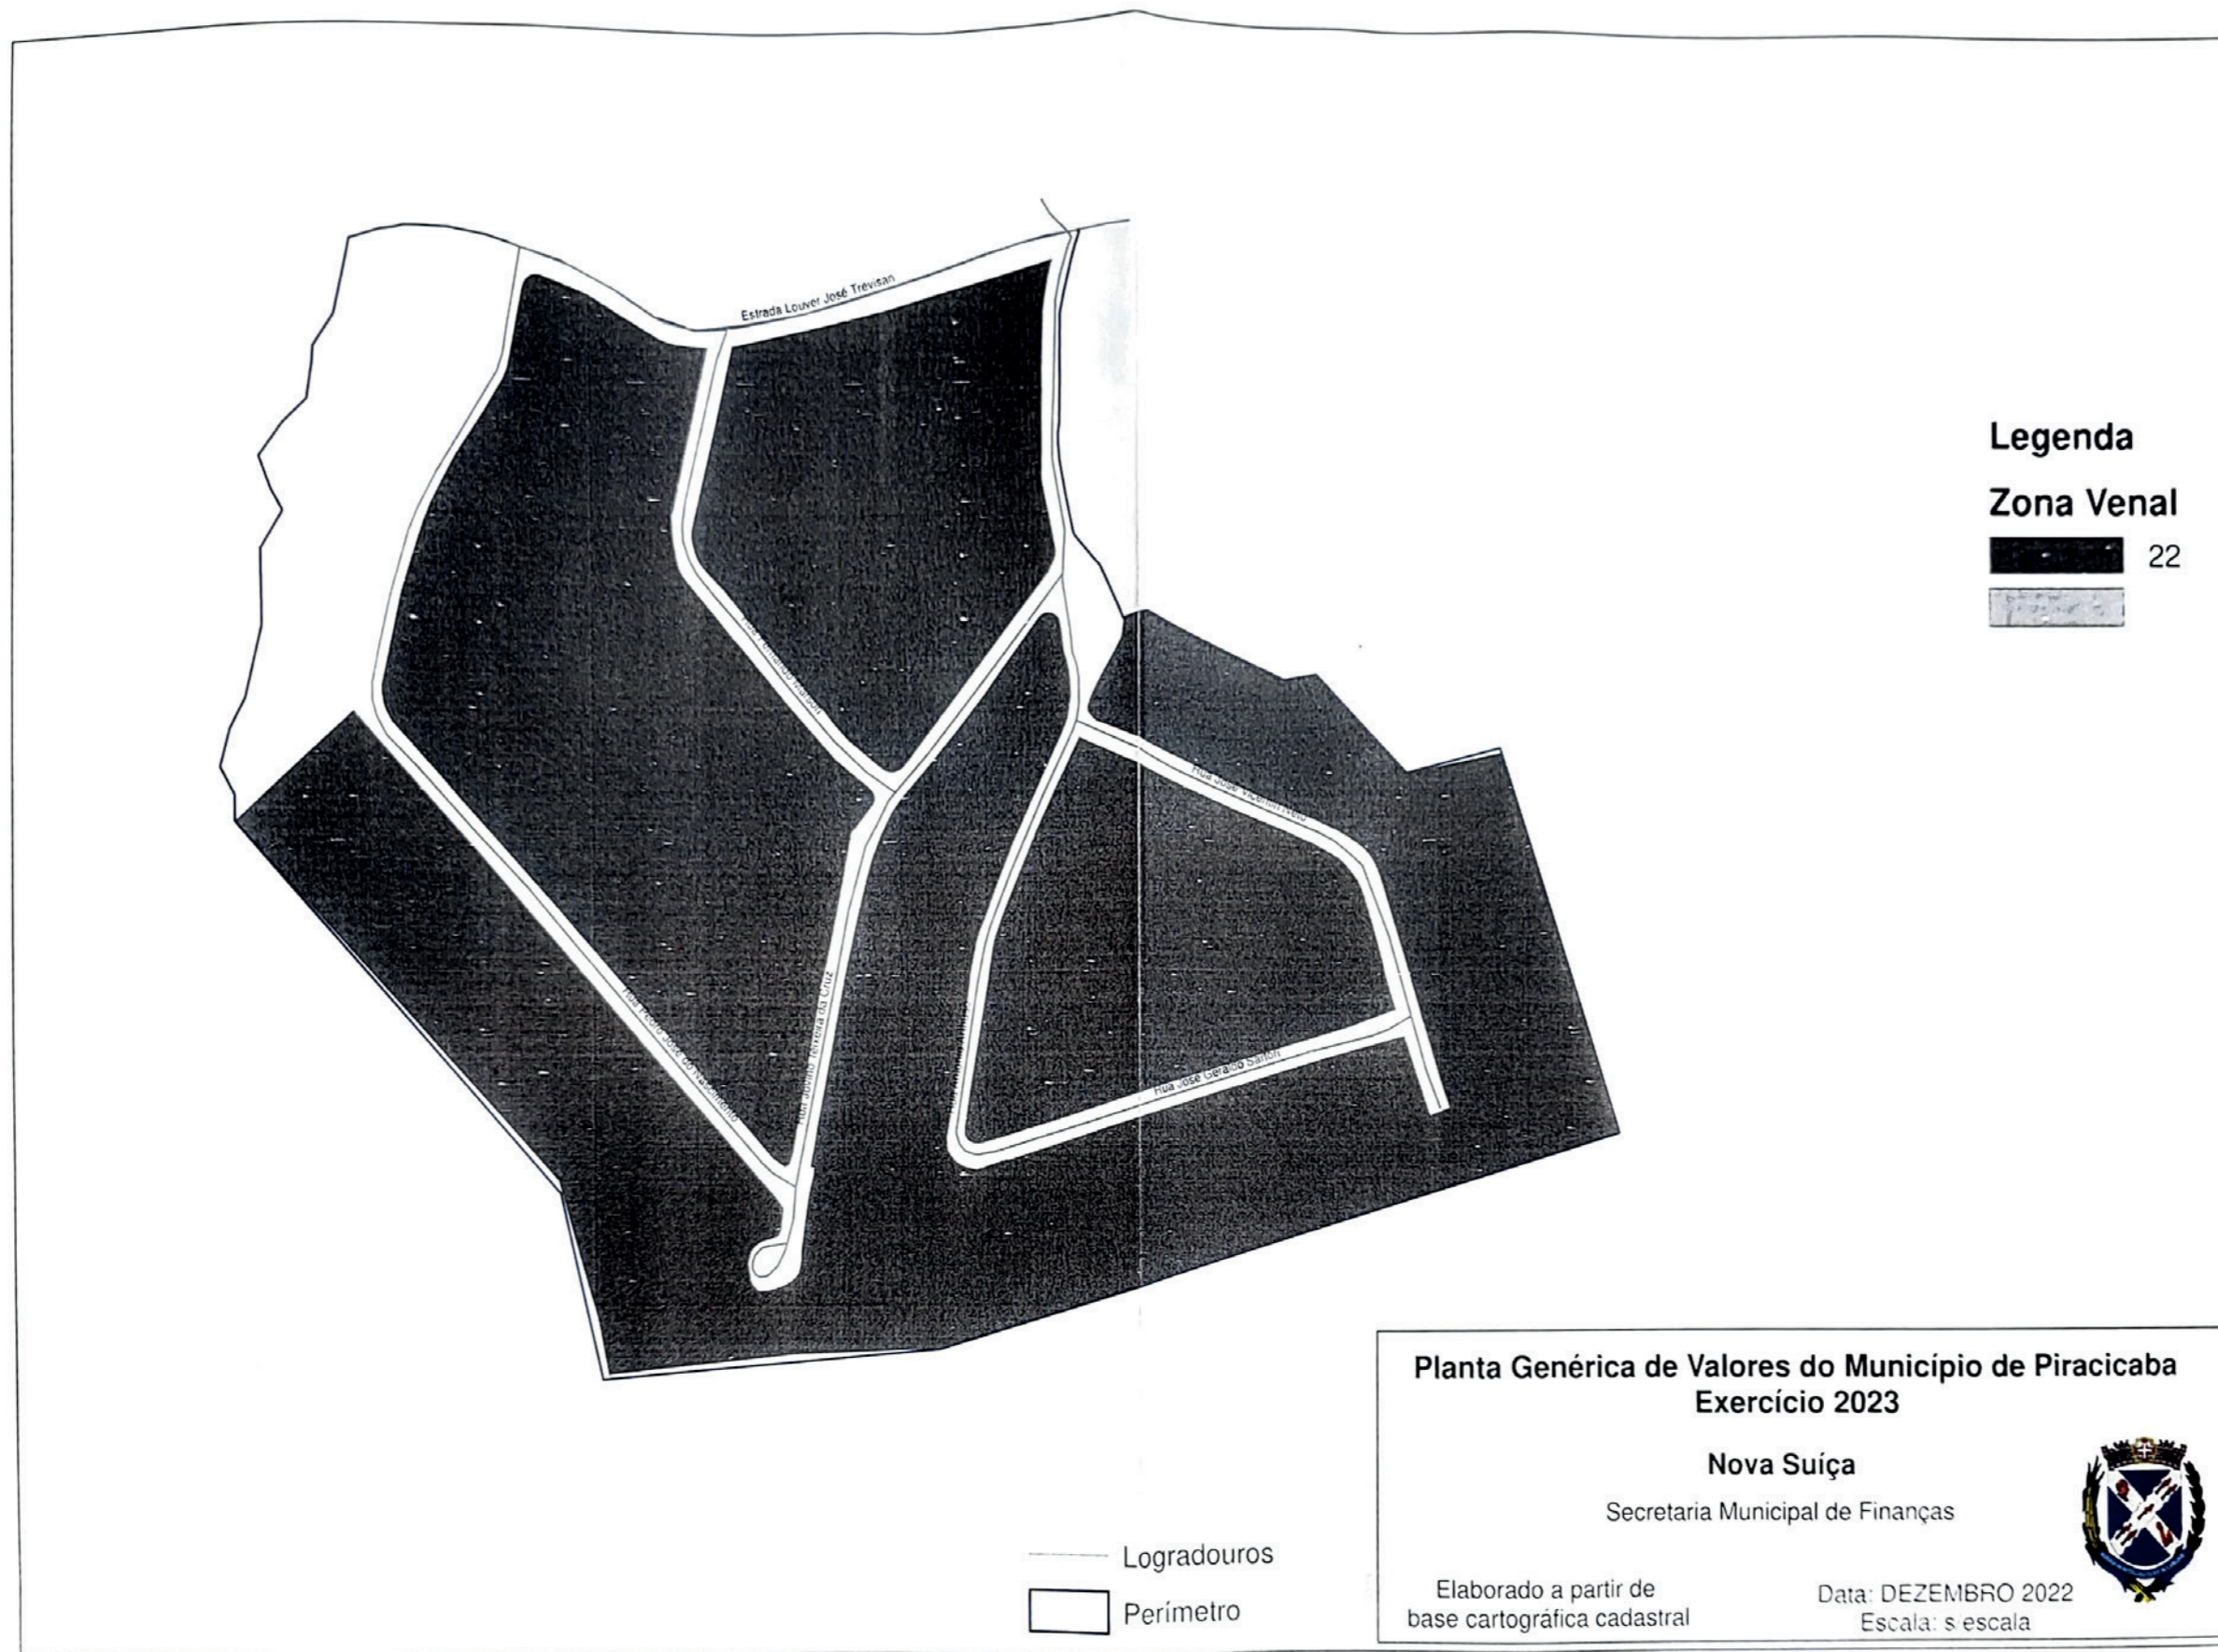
Estrada Louver José Trevisan

Rua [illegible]

Rua José Vicentin Neto

Rua Prof. José do Nascimento

Rua Joaquim Teixeira da Cruz

Rua José Geraldo Santon

Legenda

Zona Venal

22

Logradouros

Perímetro

Planta Genérica de Valores do Município de Piracicaba
Exercício 2023

Nova Suíça

Secretaria Municipal de Finanças

Elaborado a partir de base cartográfica cadastral

Data: DEZEMBRO 2022
Escala: s escala